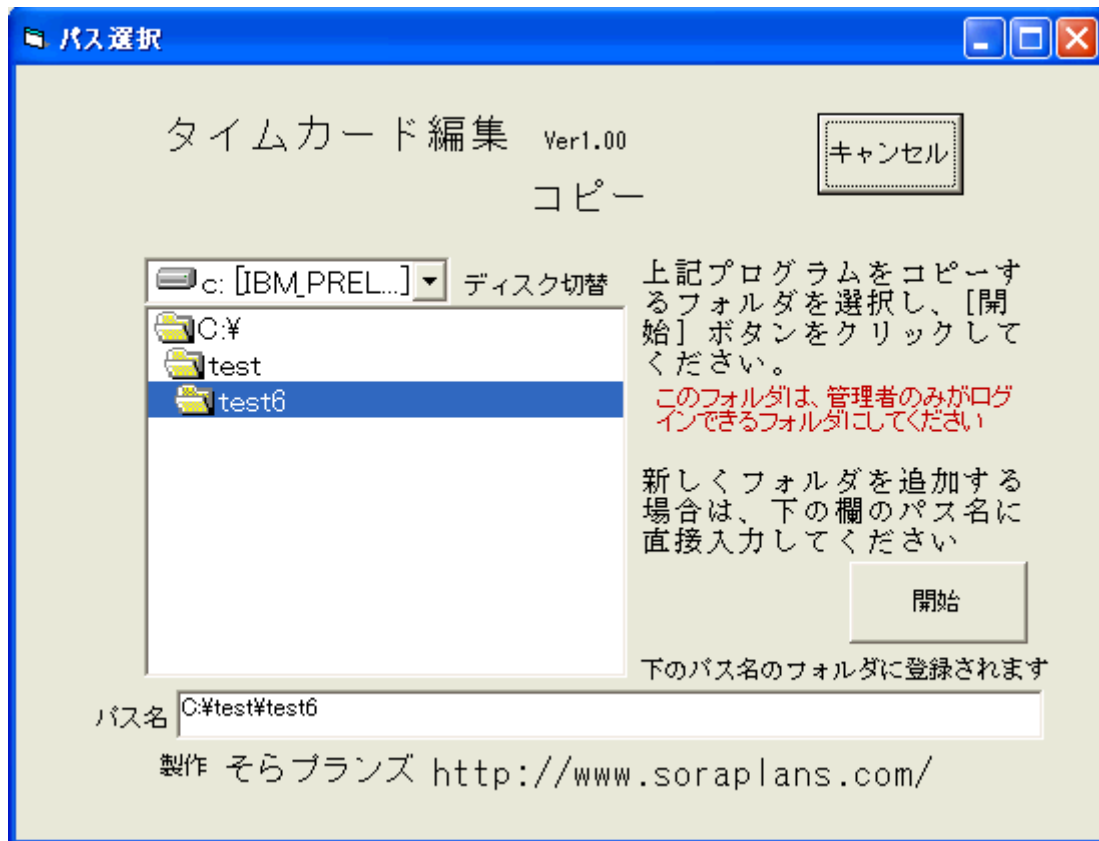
パス選択

タイムカード編集 Ver1.00

コピー

キャンセル

c: [IBM_PREL...] ディスク切替

C:¥
test
test6

上記プログラムをコピーするフォルダを選択し、[開始] ボタンをクリックしてください。

このフォルダは、管理者のみがログインできるフォルダにしてください

新しくフォルダを追加する場合は、下の欄のパス名に直接入力してください

開始

下のパス名のフォルダに登録されます

パス名 C:¥test¥test6

製作 そらプランズ http://www.soraplans.com/